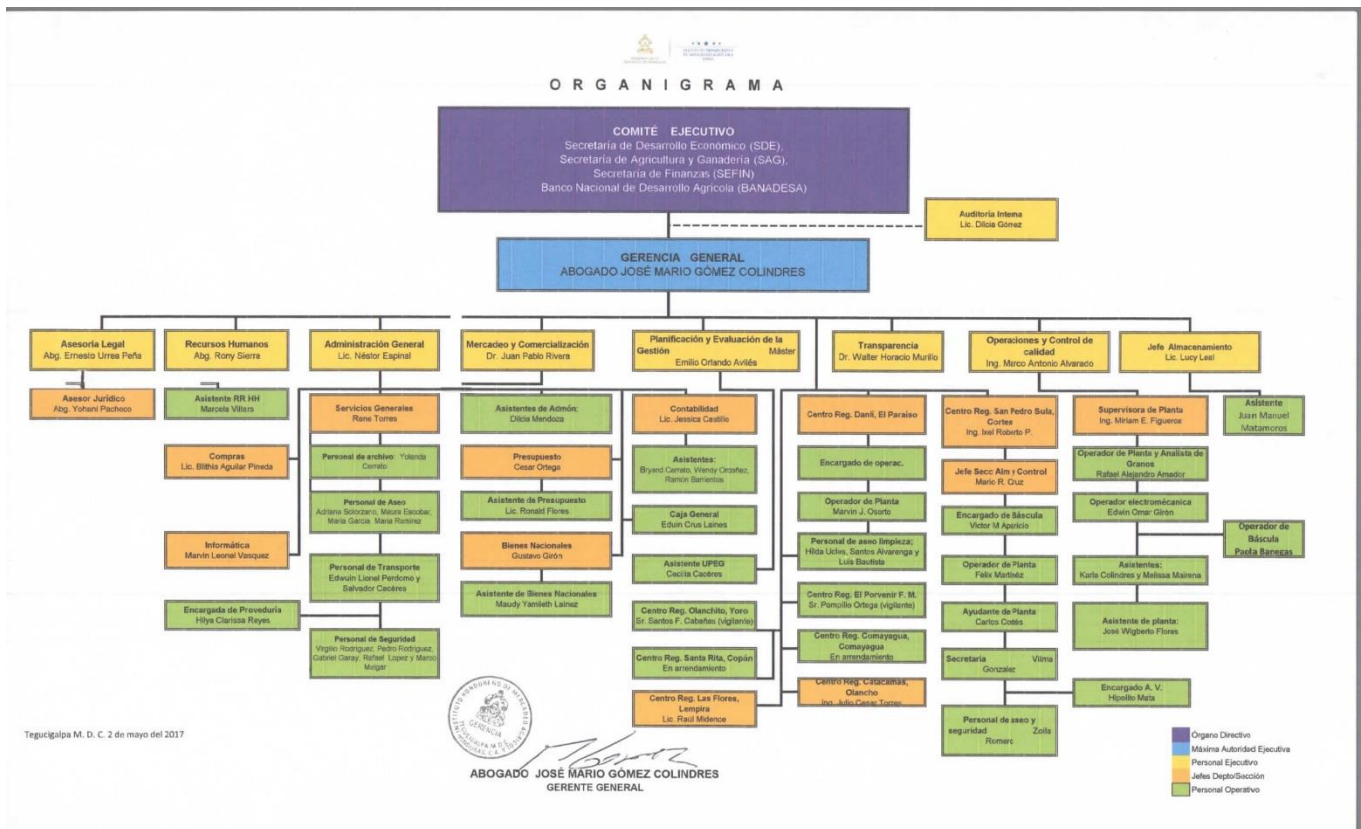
ORGANIGRAMA

COMITÉ EJECUTIVO
Secretaría de Desarrollo Económico (SDE),
Secretaría de Agricultura y Ganadería (SAG),
Secretaría de Finanzas (SEFIN)
Banco Nacional de Desarrollo Agrícola (BANADESA)

Auditoría Interna
Lic. Dilcia Gómez

GERENCIA GENERAL
ABOGADO JOSÉ MARIO GÓMEZ COLINDRES

Asesoría Legal
Abg. Ernesto Urrea Peña

Recursos Humanos
Abg. Rony Sierra

Administración General
Lic. Néstor Espinal

Mercadeo y Comercialización
Dr. Juan Pablo Rivera

Planificación y Evaluación de la Gestión Máster Emilio Orlando Avilés

Transparencia
Dr. Walter Horacio Murillo

Operaciones y Control de calidad
Ing. Marco Antonio Alvarado

Jefe Almacenamiento
Lic. Lucy Leal

Asesor Jurídico
Abg. Yohani Pacheco

Asistente RR HH
Marcela Villars

Servicios Generales
Rene Torres

Asistentes de Admón:
Dilcia Mendoza

Contabilidad
Lic. Jessica Castillo

Centro Reg. Danlí, El Paraíso

Centro Reg. San Pedro Sula, Cortes
Ing. Ixel Roberto P.

Supervisora de Planta
Ing. Miriam E. Figueroa

Asistente
Juan Manuel Matamoros

Compras
Lic. Blithia Aguilar Pineda

Personal de archivo: Yolanda Cerrato

Presupuesto
Cesar Ortega

Asistentes:
Bryand Cerrato, Wendy Ordoñez, Ramón Barrientos

Encargado de operac.

Jefe Secc Alm y Control
Mario R. Cruz

Operador de Planta y Analista de Granos
Rafael Alejandro Amador

Personal de Aseo
Adriana Solorzano, Maura Escobar, Maria Garcia, Maria Ramirez

Asistente de Presupuesto
Lic. Ronald Flores

Operador de Planta
Marvin J. Osorto

Encargado de Báscula
Victor M Aparicio

Operador electromecánica
Edwin Omar Girón

Informática
Marvin Leonel Vasquez

Caja General
Eduin Crus Laines

Bienes Nacionales
Gustavo Girón

Personal de aseo limpieza:
Hilda Uclés, Santos Alvarenga y Luis Bautista

Operador de Báscula
Paola Banegas

Personal de Transporte
Edwuin Lionel Perdomo y Salvador Caceres

Asistente UPEG
Cecilia Caceres

Operador de Planta
Felix Martinéz

Asistentes:
Karla Colindres y Melissa Mairena

Asistente de Bienes Nacionales
Maudy Yamileth Lainez

Encargada de Proveduría
Hilya Clarissa Reyes

Centro Reg. Olanchito, Yoro
Sr. Santos F. Cabañas (vigilante)

Centro Reg. El Porvenir F. M.
Sr. Pompilio Ortega (vigilante)

Ayudante de Planta
Carlos Cotés

Asistente de planta:
José Wigberto Flores

Personal de Seguridad
Virgilio Rodriguez, Pedro Rodriguez, Gabriel Garay, Rafael Lopez y Marco Melgar

Centro Reg. Santa Rita, Copán
En arrendamiento

Centro Reg. Comayagua, Comayagua
En arrendamiento

Secretaria Vilma Gonzalez

Centro Reg. Las Flores, Lempira
Lic. Raúl Midence

Centro Reg. Catacamas, Olancho
Ing. Julio Cesar Torres

Encargado A. V.
Hipolito Mata

Personal de aseo y seguridad Zoila Romero

Tegucigalpa M. D. C. 2 de mayo del 2017

GERENCIA

ABOGADO JOSÉ MARIO GÓMEZ COLINDRES
GERENTE GENERAL

Órgano Directivo
Máxima Autoridad Ejecutiva
Personal Ejecutivo
Jefes Depto/Sección
Personal Operativo